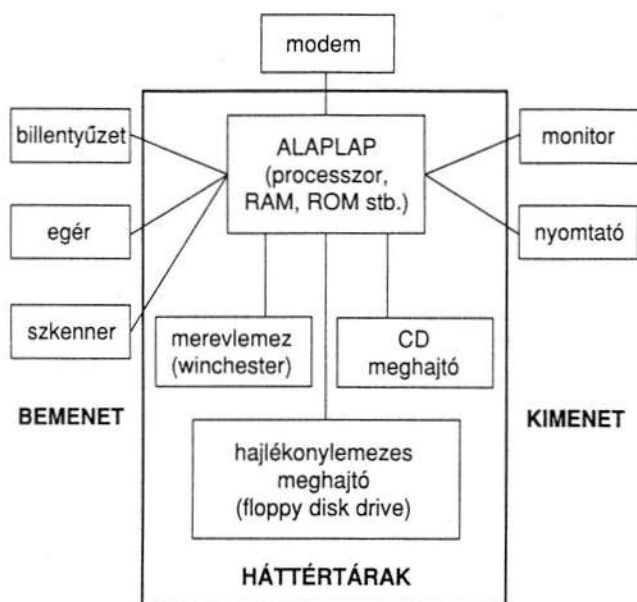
modem

billentyűzet

egér

szkenner

ALAPLAP (processzor, RAM, ROM stb.)

monitor

nyomtató

merevlemez (winchester)

CD meghajtó

BEMENET

KIMENET

hajlékonylemezes meghajtó (floppy disk drive)

HÁTTÉRTÁRAK